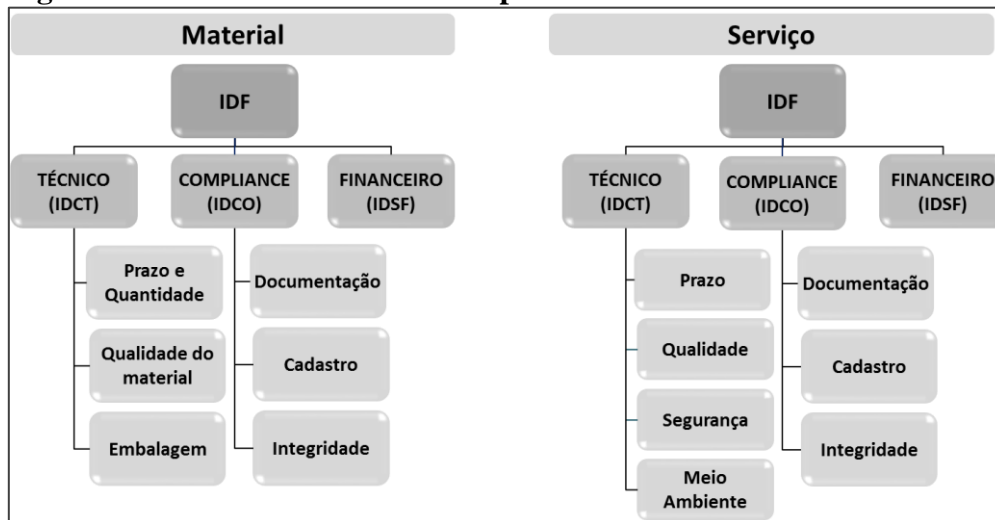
Material

IDF

TÉCNICO (IDCT)

COMPLIANCE (IDCO)

FINANCEIRO (IDSF)

Prazo e Quantidade

Qualidade do material

Embalagem

Documentação

Cadastro

Integridade

Serviço

IDF

TÉCNICO (IDCT)

COMPLIANCE (IDCO)

FINANCEIRO (IDSF)

Prazo

Qualidade

Segurança

Meio Ambiente

Documentação

Cadastro

Integridade